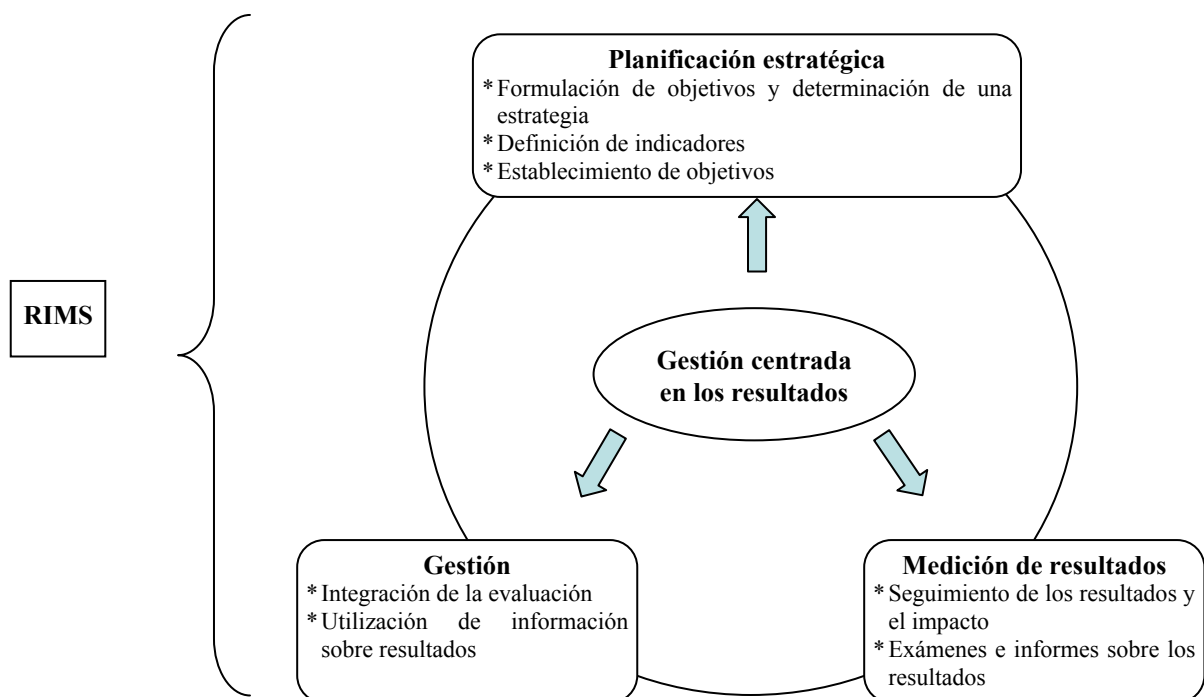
RIMS

Planificación estratégica
* Formulación de objetivos y determinación de una estrategia
* Definición de indicadores
* Establecimiento de objetivos

Gestión centrada en los resultados

Gestión
* Integración de la evaluación
* Utilización de información sobre resultados

Medición de resultados
* Seguimiento de los resultados y el impacto
* Exámenes e informes sobre los resultados